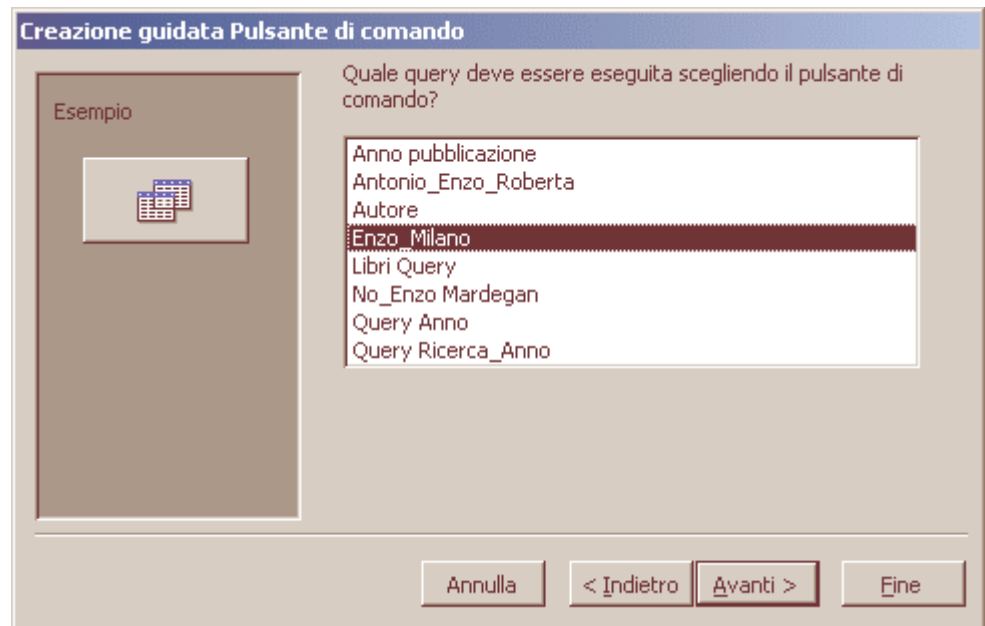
Creazione guidata Pulsante di comando

Esempio

Quale query deve essere eseguita scegliendo il pulsante di comando?

Anno pubblicazione
Antonio_Enzo_Roberta
Autore
Enzo_Milano
Libri Query
No_Enzo Mardegan
Query Anno
Query Ricerca_Anno

Annulla
< Indietro
Avanti >
Fine